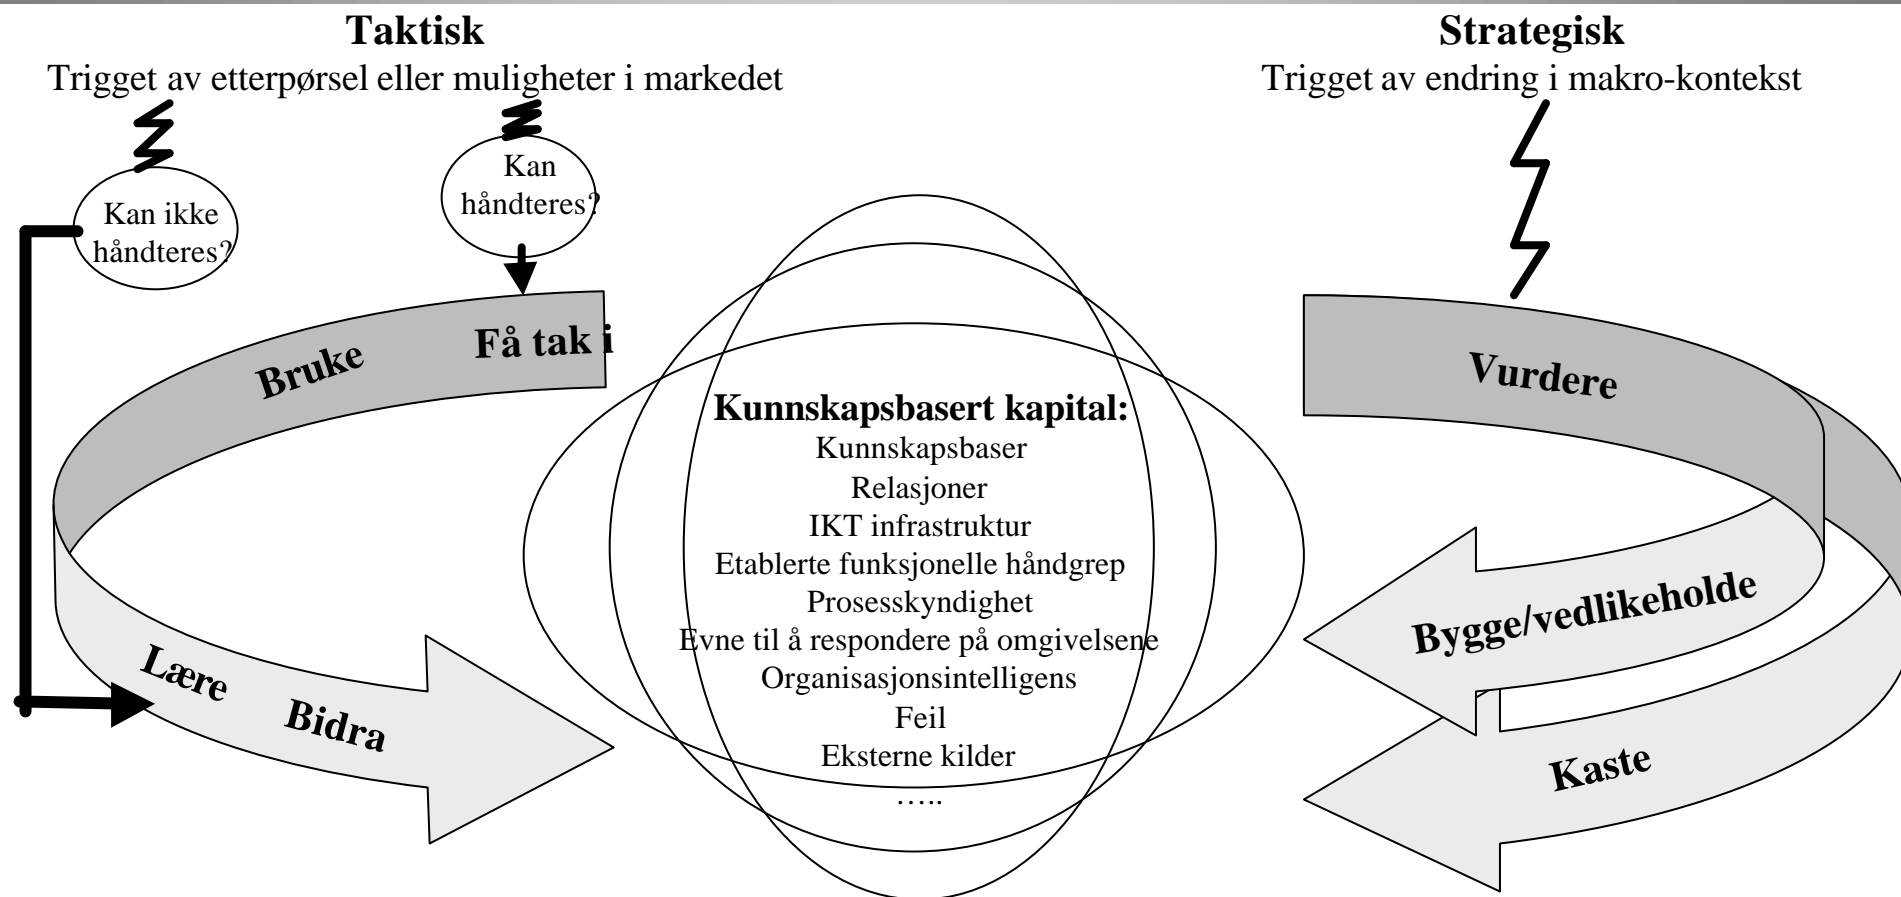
**Taktisk**
Trigget av etterpørsel eller muligheter i markedet

**Strategisk**
Trigget av endring i makro-kontekst

Kan ikke håndteres?

Kan håndteres?

**Bruke**

**Få tak i**

**Lære**

**Bidra**

**Kunnskapsbasert kapital:**
Kunnskapsbaser
Relasjoner
IKT infrastruktur
Etablerte funksjonelle håndgrep
Prosesskyndighet
Evne til å respondere på omgivelsene
Organisasjonsintelligens
Feil
Eksterne kilder
…..

**Vurdere**

**Bygge/vedlikeholde**

**Kaste**